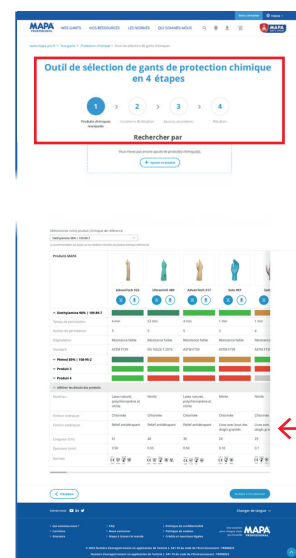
MAPA PROFESSIONAL  NOS GANTS  VOS RESSOURCES  LES NORMES  QUI SOMMES-NOUS

Outil de sélection de gants de protection chimique en 4 étapes

1 Produits chimiques manipulés
2 Conditions d'utilisation
3 Besoins secondaires
4 Résultats

Rechercher par

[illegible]

Produits MAPA

Ultranitril 493
Ultranitril 480
Alto 497

Méthyl-éthyl-cétone (MEK) 78-93-3

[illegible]

Précédent

MAPA PROFESSIONAL